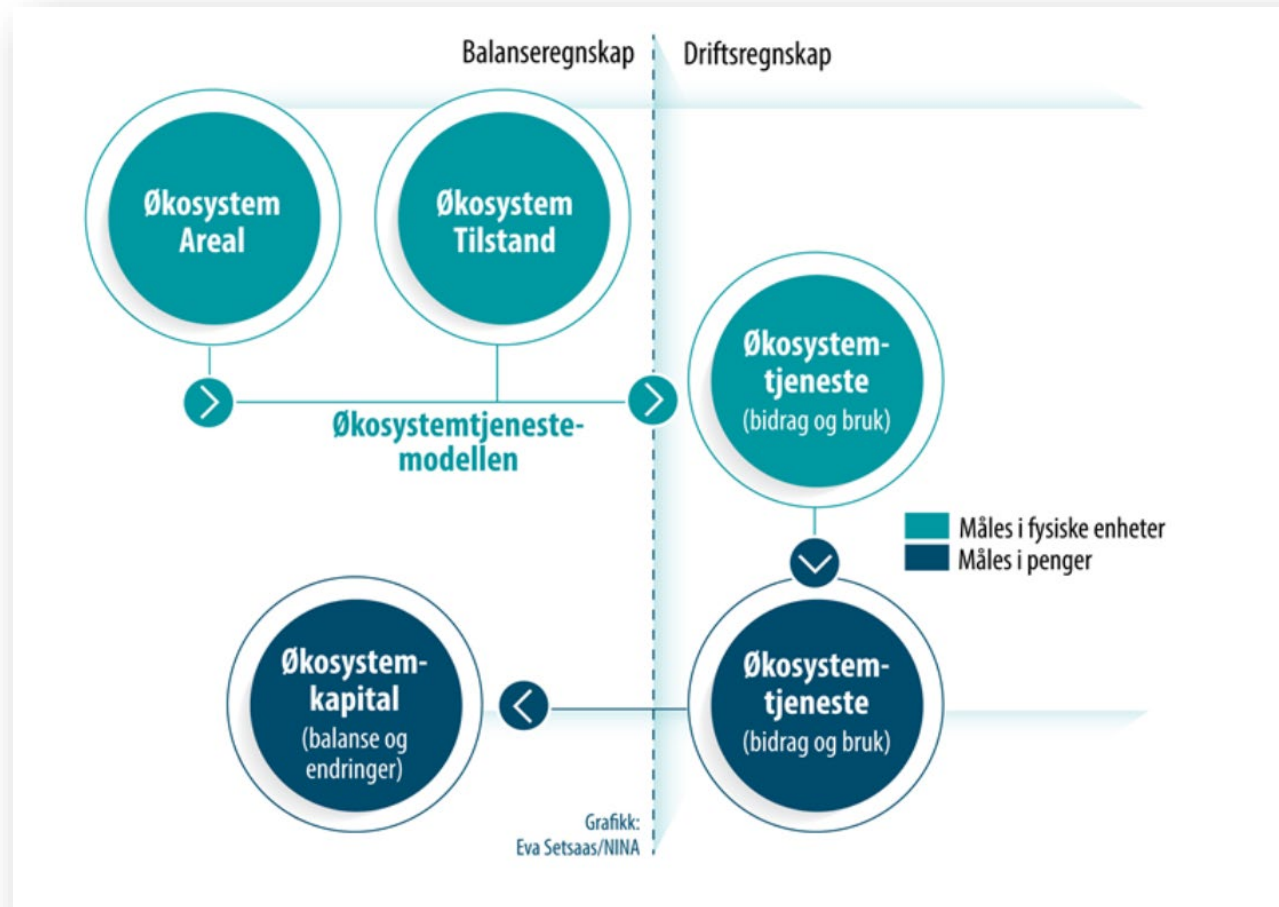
Balanseregnskap

Driftsregnskap

Økosystem Areal

Økosystem Tilstand

Økosystemtjeneste-modellen

Økosystemtjeneste (bidrag og bruk)

Måles i fysiske enheter
Måles i penger

Økosystemkapital (balanse og endringer)

Økosystemtjeneste (bidrag og bruk)

Grafikk: Eva Setsaas/NINA